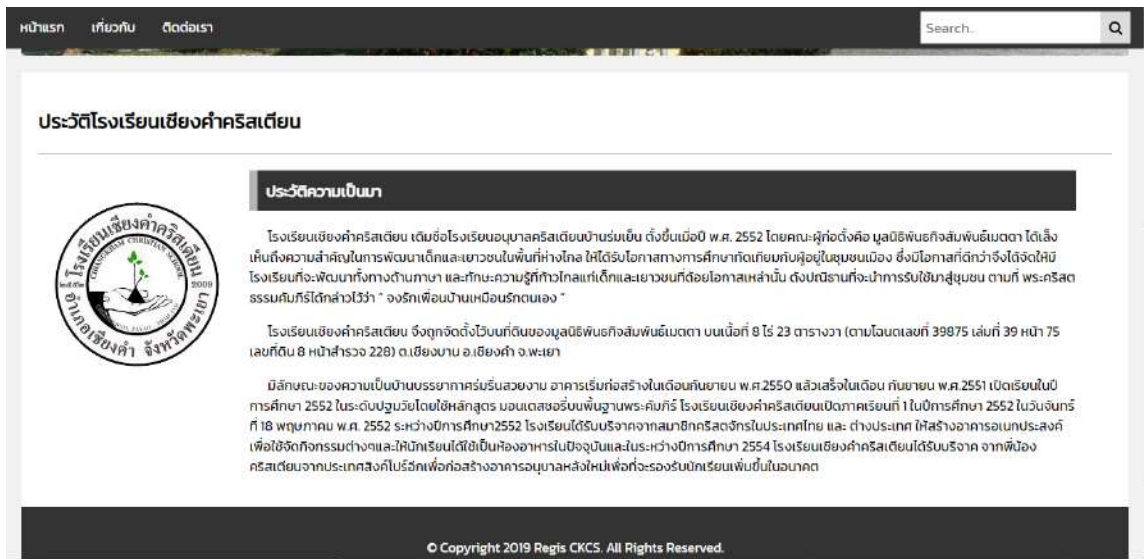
หน้าแรก เกี่ยวกับ ติดต่อเรา

Search.

ประวัติโรงเรียนเชียงคำคริสเตียน

โรงเรียนเชียงคำคริสเตียน CHIANGKHAM CHRISTIAN SCHOOL 2009 อำเภอเชียงคำ จังหวัดพะเยา

ประวัติความเป็นมา

โรงเรียนเชียงคำคริสเตียน เดิมชื่อโรงเรียนอนุบาลคริสเตียนบ้านร่มเย็น ตั้งขึ้นเมื่อปี พ.ศ. 2552 โดยคณะผู้ก่อตั้งคือ มูลนิธิพันธกิจสัมพันธ์เมตตา ได้เล็งเห็นถึงความสำคัญในการพัฒนาเด็กและเยาวชนในพื้นที่ห่างไกล ให้ได้รับโอกาสทางการศึกษาทัดเทียมกับผู้อยู่ในชุมชนเมือง ซึ่งมีโอกาสที่ดีกว่าจึงได้จัดให้มีโรงเรียนที่จะพัฒนาทั้งทางด้านภาษา และทักษะความรู้ที่ก้าวไกลแก่เด็กและเยาวชนที่ด้อยโอกาสเหล่านั้น ดังปณิธานที่จะนำการรับใช้มาสู่ชุมชน ตามที่ พระคริสตธรรมคัมภีร์ได้กล่าวไว้ว่า " จงรักเพื่อนบ้านเหมือนรักตนเอง "

โรงเรียนเชียงคำคริสเตียน จึงถูกจัดตั้งไว้บนที่ดินของมูลนิธิพันธกิจสัมพันธ์เมตตา บนเนื้อที่ 8 ไร่ 23 ตารางวา (ตามโฉนดเลขที่ 39875 เล่มที่ 39 หน้า 75 เลขที่ดิน 8 หน้าสำรวจ 228) ต.เชียงบาน อ.เชียงคำ จ.พะเยา

มีลักษณะของความเป็นบ้านบรรยากาศร่มรื่นสวยงาม อาคารเริ่มก่อสร้างในเดือนกันยายน พ.ศ.2550 แล้วเสร็จในเดือน กันยายน พ.ศ.2551 เปิดเรียนในปีการศึกษา 2552 ในระดับปฐมวัยโดยใช้หลักสูตร มอนเตสซอรี่บนพื้นฐานพระคัมภีร์ โรงเรียนเชียงคำคริสเตียนเปิดภาคเรียนที่ 1 ในปีการศึกษา 2552 ในวันจันทร์ที่ 18 พฤษภาคม พ.ศ. 2552 ระหว่างปีการศึกษา2552 โรงเรียนได้รับบริจาคจากสมาชิกคริสตจักรในประเทศไทย และ ต่างประเทศ ให้สร้างอาคารอเนกประสงค์เพื่อใช้จัดกิจกรรมต่างๆและให้นักเรียนได้ใช้เป็นห้องอาหารในปัจจุบันและในระหว่างปีการศึกษา 2554 โรงเรียนเชียงคำคริสเตียนได้รับบริจาค จากพี่น้องคริสเตียนจากประเทศสิงค์โปร์อีกเพื่อก่อสร้างอาคารอนุบาลหลังใหม่เพื่อที่จะรองรับนักเรียนเพิ่มขึ้นในอนาคต

© Copyright 2019 Regis CKCS. All Rights Reserved.